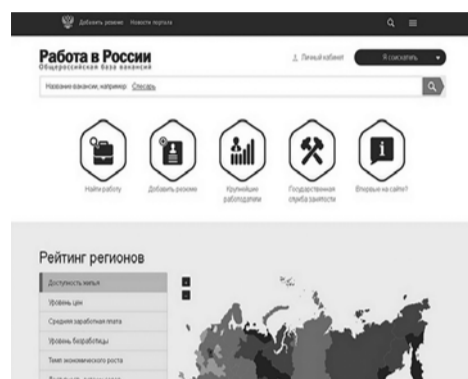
Добавить резюме Новости портала

Работа в России
Общероссийская база вакансий

Личный кабинет

Я соискатель

Название вакансии, например Слесарь

Найти работу

Добавить резюме

Крупнейшие работодатели

Государственная служба занятости

Впервые на сайте?

Рейтинг регионов

Доступность жилья

Уровень цен

Средняя заработная плата

Уровень безработицы

Темп экономического роста

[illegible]

+

−